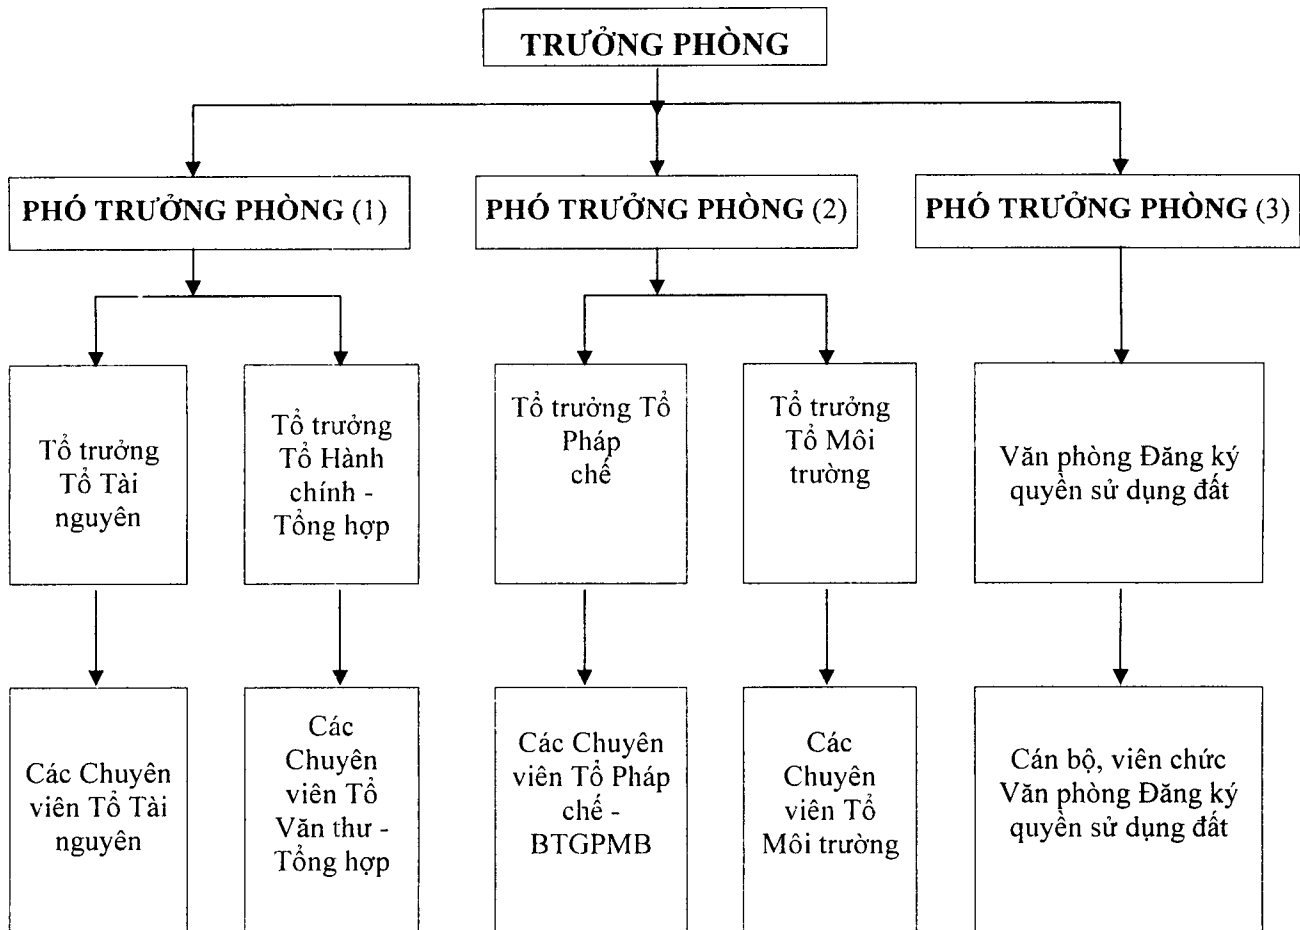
TRƯỞNG PHÒNG

PHÓ TRƯỞNG PHÒNG (1)

PHÓ TRƯỞNG PHÒNG (2)

PHÓ TRƯỞNG PHÒNG (3)

Tổ trưởng Tổ Tài nguyên

Tổ trưởng Tổ Hành chính - Tổng hợp

Tổ trưởng Tổ Pháp chế

Tổ trưởng Tổ Môi trường

Văn phòng Đăng ký quyền sử dụng đất

Các Chuyên viên Tổ Tài nguyên

Các Chuyên viên Tổ Văn thư - Tổng hợp

Các Chuyên viên Tổ Pháp chế - BTGPMB

Các Chuyên viên Tổ Môi trường

Cán bộ, viên chức Văn phòng Đăng ký quyền sử dụng đất